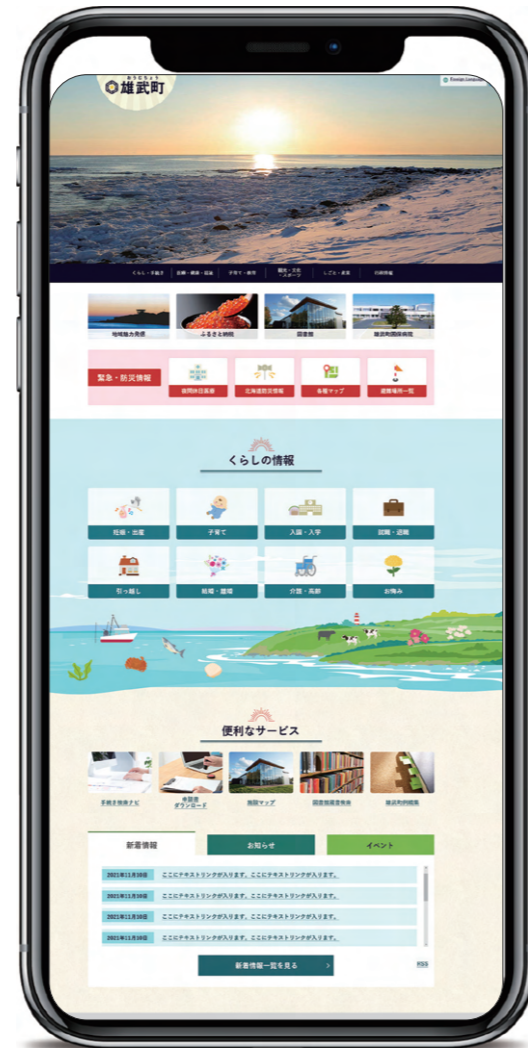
おうむちょう
雄武町

くらし・手続き
医療・健康・福祉
子育て・教育
観光・文化・スポーツ
しごと・産業
行政情報

地域協力発信
ふるさと納税
図書館
国民健康保険病院

緊急・防災情報
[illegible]
北海道防災情報
各種マップ
避難場所一覧

くらしの情報

妊娠・出産
子育て
入園・入学
就職・退職
引っ越し
結婚・離婚
介護・高齢
お悔み

便利なサービス

手続き情報ナビ
申請書ダウンロード
施設マップ
図書館蔵書検索
施設利用案内

新着情報
お知らせ
イベント

2021年11月10日 ここにテキストリングが入ります。ここにテキストリングが入ります。
2021年11月10日 ここにテキストリングが入ります。ここにテキストリングが入ります。
2021年11月10日 ここにテキストリングが入ります。ここにテキストリングが入ります。
2021年11月10日 ここにテキストリングが入ります。ここにテキストリングが入ります。

新着情報一覧を見る
RSS